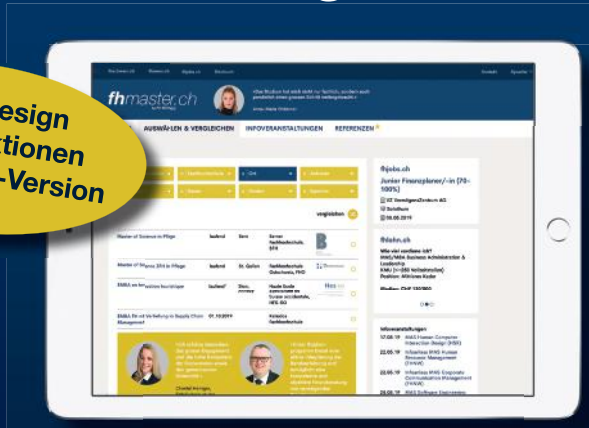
esign
ktionen
-Version

fhmaster.ch

AUSWÄHLEN & VERGLEICHEN
INFOVERANSTALTUNGEN
REFERENZEN

vergleichen

Master of Science in Pflege
laufend
Bern
Berner Fachhochschule, BFH

Master of Science in Pflege
laufend
St. Gallen
Fachhochschule Ostschweiz, FHO

EMBA
laufend

EMBA
01.10.2019

fhjobs.ch
Junior Finanzplaner/-in (70-100%)
VZ VermögensZentrum AG
Solothurn
10.09.2019

fhjobs.ch

Infoveranstaltungen
17.09.19
22.09.19
22.09.19
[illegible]